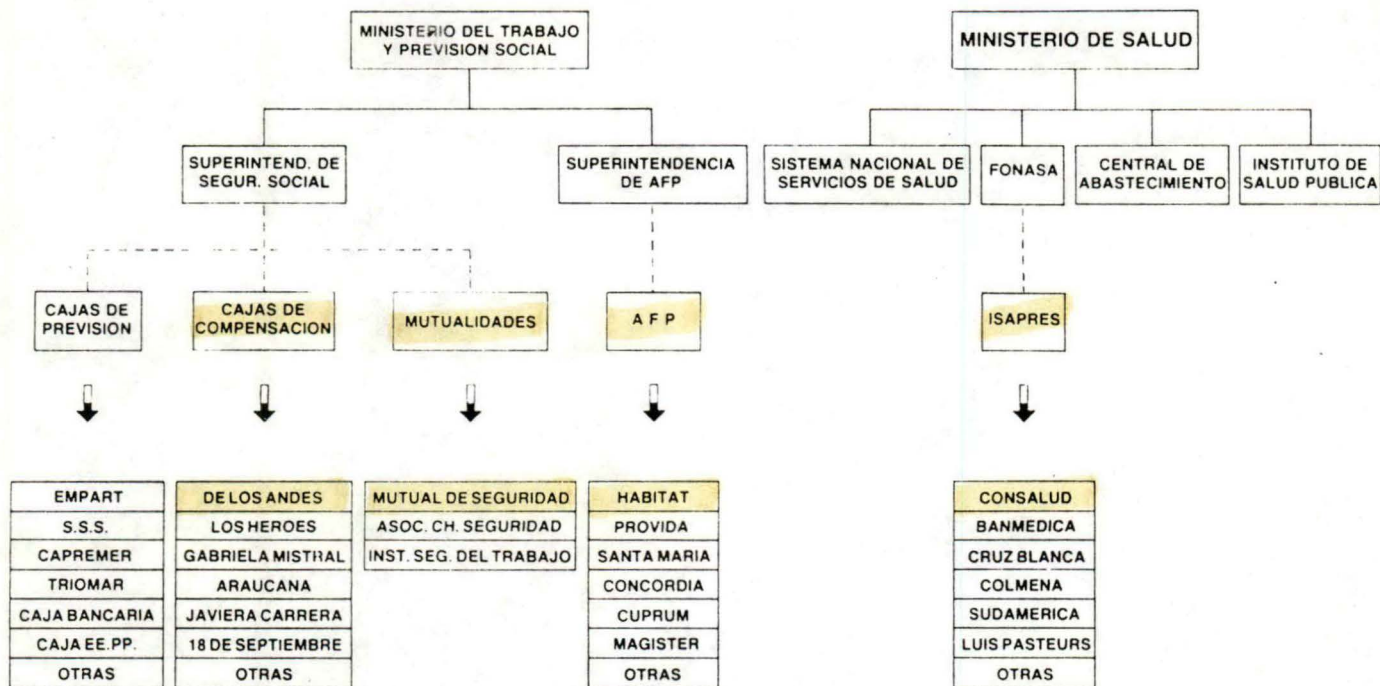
MINISTERIO DEL TRABAJO Y PREVISION SOCIAL

SUPERINTEND. DE SEGUR. SOCIAL

SUPERINTENDENCIA DE AFP

CAJAS DE PREVISION

CAJAS DE COMPENSACION

MUTUALIDADES

A F P

EMPART
S.S.S.
CAPREMER
TRIOMAR
CAJA BANCARIA
CAJA EE.PP.
OTRAS

DE LOS ANDES
LOS HEROES
GABRIELA MISTRAL
ARAUCANA
JAVIERA CARRERA
18 DE SEPTIEMBRE
OTRAS

MUTUAL DE SEGURIDAD
ASOC. CH. SEGURIDAD
INST. SEG. DEL TRABAJO

HABITAT
PROVIDA
SANTA MARIA
CONCORDIA
CUPRUM
MAGISTER
OTRAS

MINISTERIO DE SALUD

SISTEMA NACIONAL DE SERVICIOS DE SALUD

FONASA

CENTRAL DE ABASTECIMIENTO

INSTITUTO DE SALUD PUBLICA

ISAPRES

CONSALUD
BANMEDICA
CRUZ BLANCA
COLMENA
SUDAMERICA
LUIS PASTEURS
OTRAS